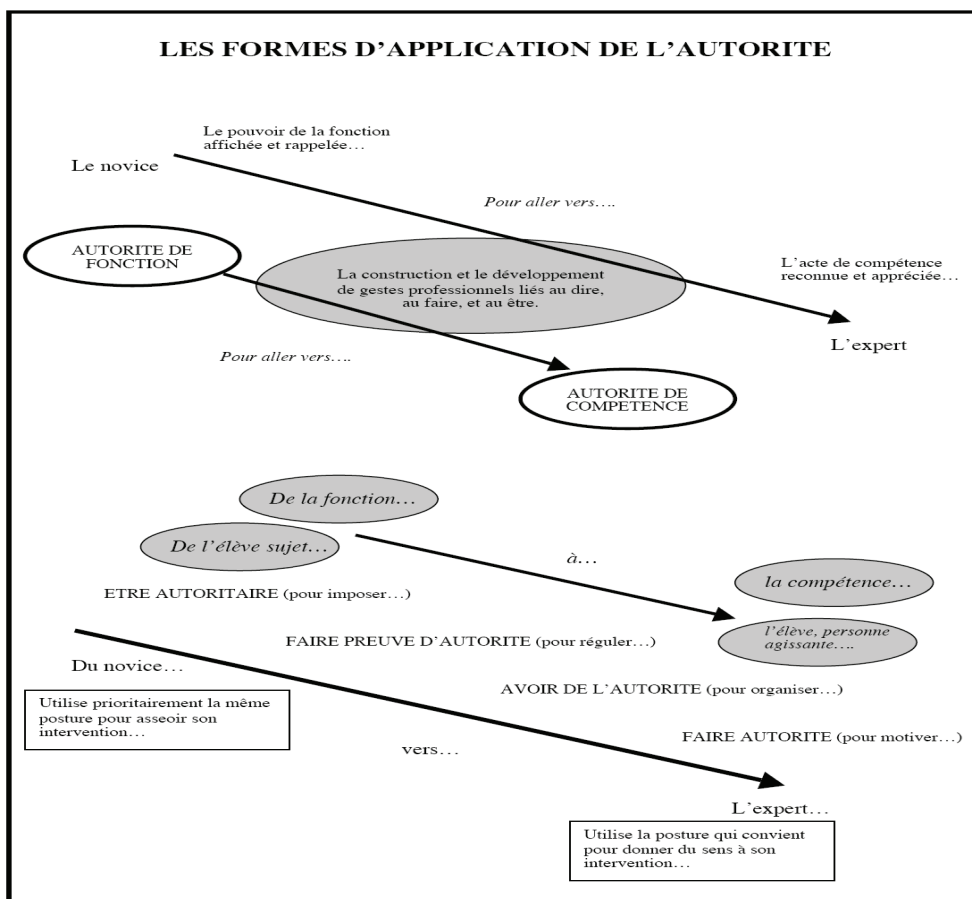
LES FORMES D'APPLICATION DE L'AUTORITE

Le pouvoir de la fonction affichée et rappelée…

Le novice

Pour aller vers….

AUTORITE DE FONCTION

La construction et le développement de gestes professionnels liés au dire, au faire, et au être.

L'acte de compétence reconnue et appréciée…

L'expert

Pour aller vers….

AUTORITE DE COMPETENCE

De la fonction…

De l'élève sujet…

à…

la compétence…

l'élève, personne agissante….

ETRE AUTORITAIRE (pour imposer…)

FAIRE PREUVE D'AUTORITE (pour réguler…)

AVOIR DE L'AUTORITE (pour organiser…)

FAIRE AUTORITE (pour motiver…)

Du novice…

Utilise prioritairement la même posture pour asseoir son intervention…

vers…

L'expert…

Utilise la posture qui convient pour donner du sens à son intervention…